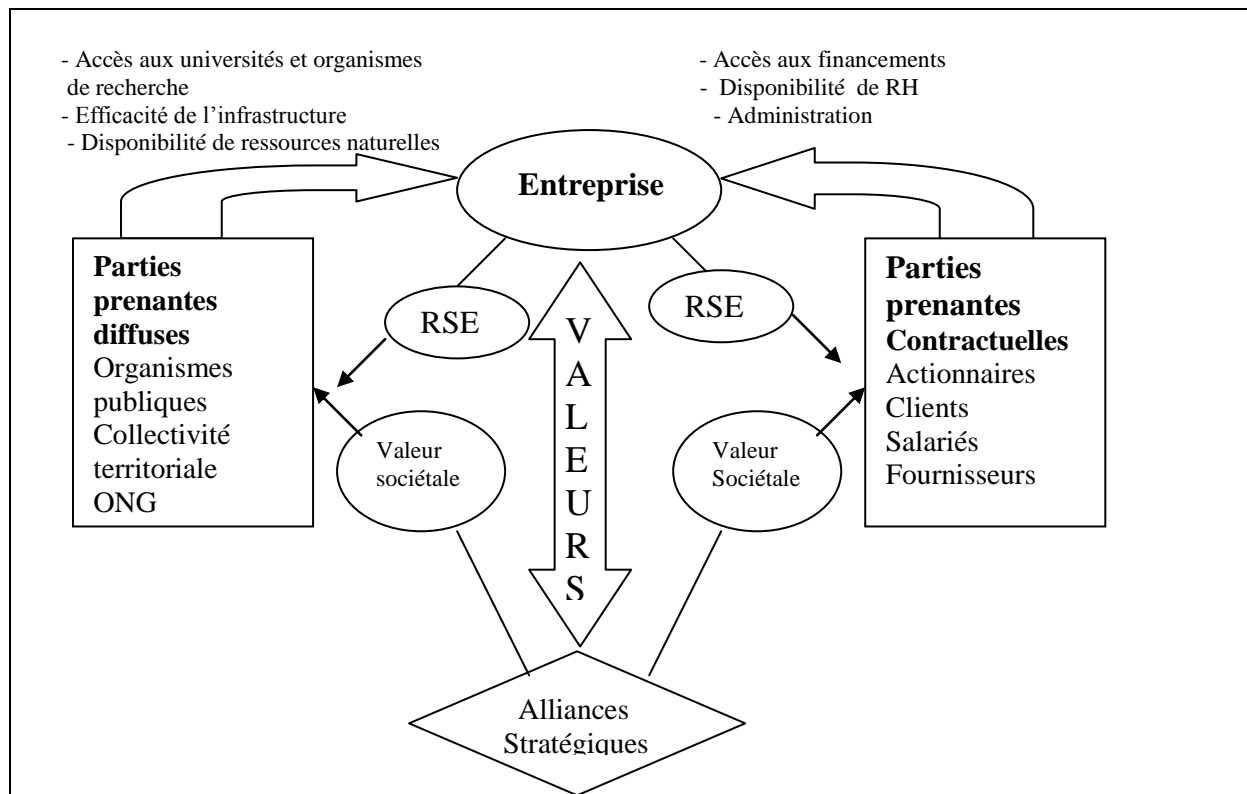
- Accès aux universités et organismes de recherche
- Efficacité de l'infrastructure
- Disponibilité de ressources naturelles

- Accès aux financements
- Disponibilité de RH
- Administration

Entreprise

Parties prenantes diffuses
Organismes publiques
Collectivité territoriale
ONG

RSE

VALEURS

RSE

Parties prenantes Contractuelles
Actionnaires
Clients
Salariés
Fournisseurs

Valeur sociétale

Valeur Sociétale

Alliances Stratégiques